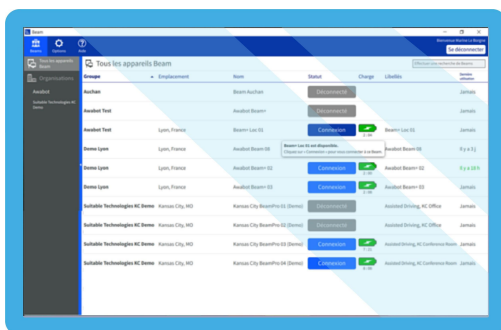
Beam

Beams Options Aide

Bienvenue Karine Le Borgne

Se déconnecter

Tous les appareils Beam

Organisations

Awabot

Suitable Technologies KC Demo

Tous les appareils Beam

Effectuer une recherche de Beam

| Groupe | Emplacement | Nom | Statut | Charge | Libellés | Dernière utilisation |
|---|---|---|---|---|---|---|
| Auchan | | Beam Auchan | Déconnecté | | | Jamais |
| Awabot Test | | Awabot Beam+ | Déconnecté | | | Jamais |
| Awabot Test | Lyon, France | Beam+ Loc 01 | Connexion | | Beam+ Loc 01 | Jamais |
| Demo Lyon | Lyon, France | Awabot Beam 00 | | | Awabot Beam 00 | Il y a 3 j |
| Demo Lyon | Lyon, France | Awabot Beam+ 02 | Connexion | | Awabot Beam+ 02 | Il y a 10 h |
| Demo Lyon | Lyon, France | Awabot Beam+ 03 | Connexion | | Awabot Beam+ 03 | Jamais |
| Suitable Technologies KC Demo | Kansas City, MO | Kansas City BeamPro 01 (Demo) | Déconnecté | | Assisted Driving, KC Office | Jamais |
| Suitable Technologies KC Demo | Kansas City, MO | Kansas City BeamPro 02 (Demo) | Déconnecté | | | Jamais |
| Suitable Technologies KC Demo | Kansas City, MO | Kansas City BeamPro 03 (Demo) | Connexion | | Assisted Driving, KC Conference Room | Jamais |
| Suitable Technologies KC Demo | Kansas City, MO | Kansas City BeamPro 04 (Demo) | Connexion | | Assisted Driving, KC Conference Room | Jamais |

Beam+ Loc 01 est disponible.
Cliquez sur « Connexion » pour vous connecter à ce Beam.